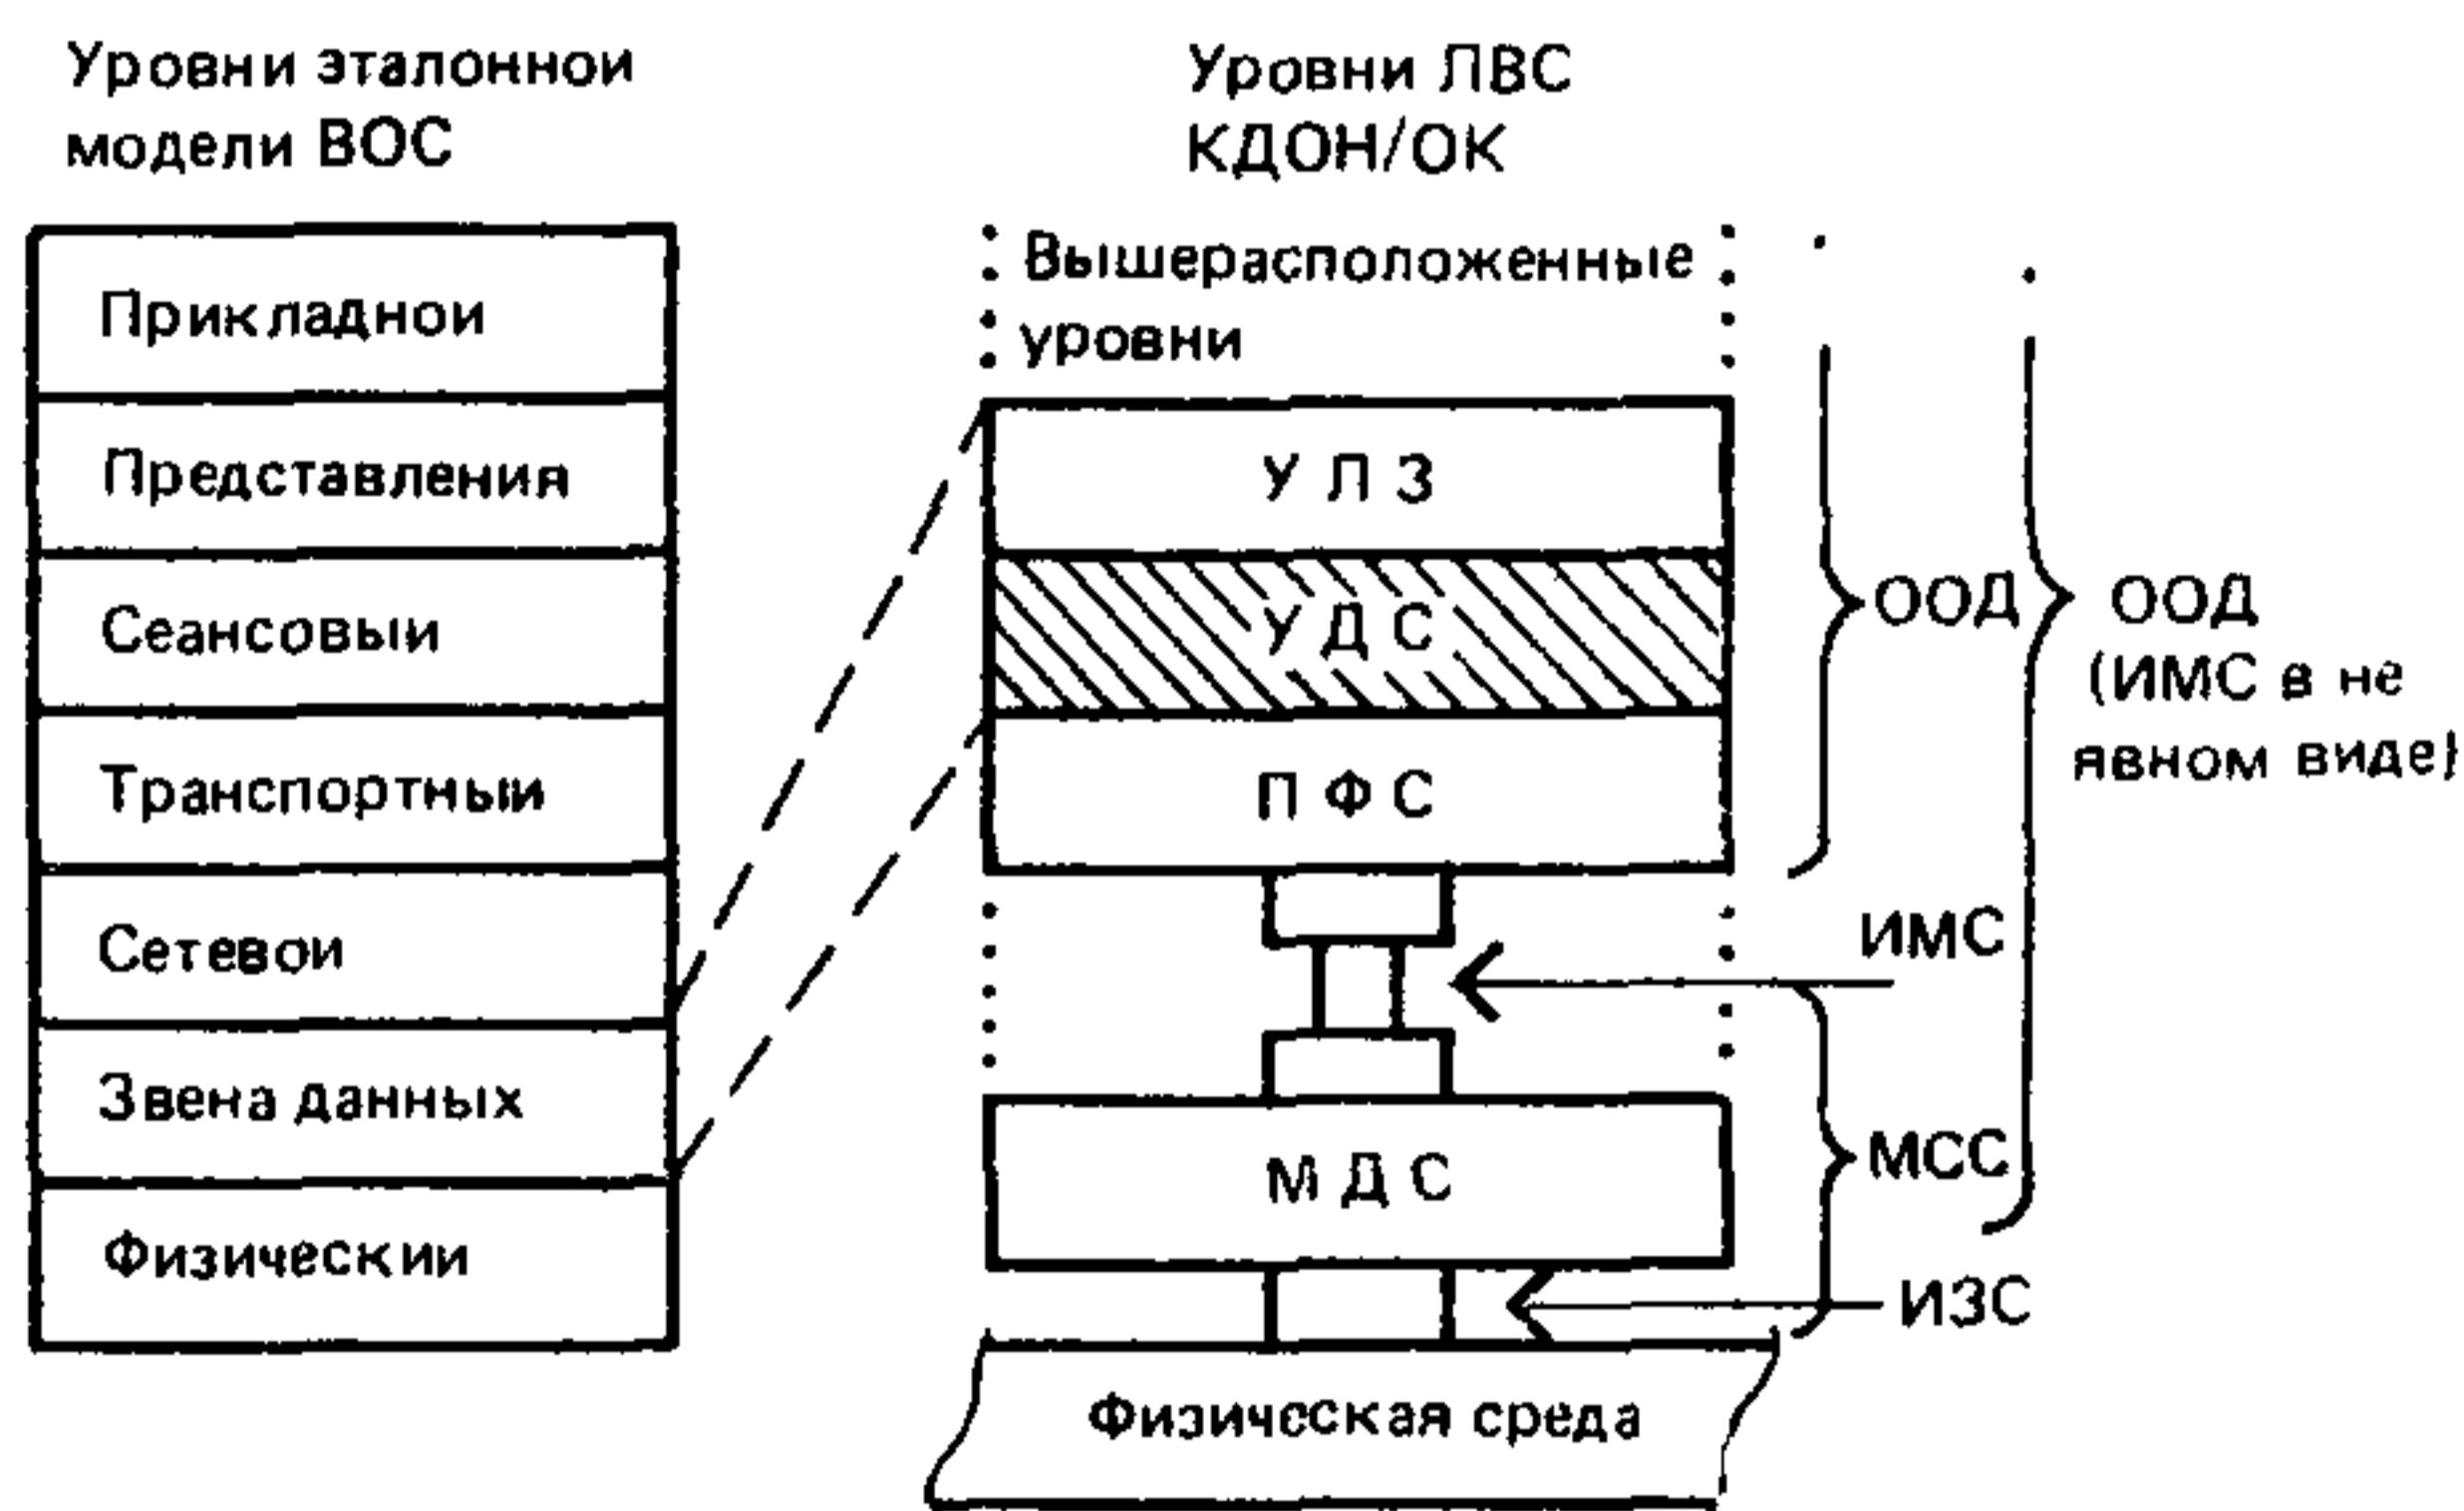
Уровни эталонной модели ВОС

Прикладной
Представления
Сеансовый
Транспортный
Сетевой
Звена данных
Физический

Уровни ЛВС КДОН/ОК

Вышерасположенные уровни
У Л З
У Д С
П Ф С
М Д С
Физическая среда

ООД
ООД (ИМС в не явном виде)
ИМС
МСС
ИЗС